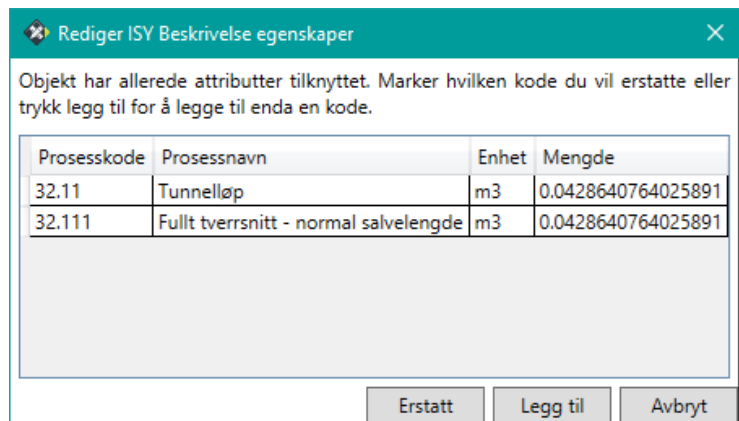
Rediger ISY Beskrivelse egenskaper

Objekt har allerede attributter tilknyttet. Marker hvilken kode du vil erstatte eller trykk legg til for å legge til enda en kode.

| Prosesskode | Prosessnavn | Enhet | Mengde |
|---|---|---|---|
| 32.11 | Tunnelløp | m3 | 0.0428640764025891 |
| 32.111 | Fullt tverrsnitt - normal salvelengde | m3 | 0.0428640764025891 |

Erstatt
Legg til
Avbryt